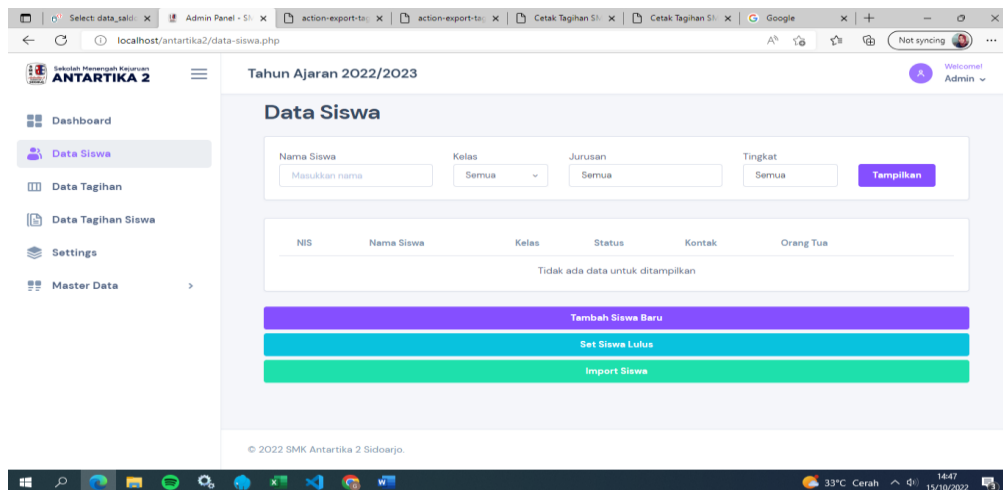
Select: data_saldo | Admin Panel - SM | action-export-tag | action-export-tag | Cetak Tagihan SM | Cetak Tagihan SM | Google

localhost/antartika2/data-siswa.php

Not syncing

Sekolah Menengah Kejuruan ANTARTIKA 2

Tahun Ajaran 2022/2023

Welcome! Admin

Dashboard

Data Siswa

Data Tagihan

Data Tagihan Siswa

Settings

Master Data

Data Siswa

Nama Siswa
Masukkan nama

Kelas
Semua

Jurusan
Semua

Tingkat
Semua

Tampilkan

| NIS | Nama Siswa | Kelas | Status | Kontak | Orang Tua |
|---|---|---|---|---|---|
| Tidak ada data untuk ditampilkan | | | | | |

Tambah Siswa Baru

Set Siswa Lulus

Import Siswa

© 2022 SMK Antartika 2 Sidoarjo.

33°C Cerah 14:47 15/10/2022